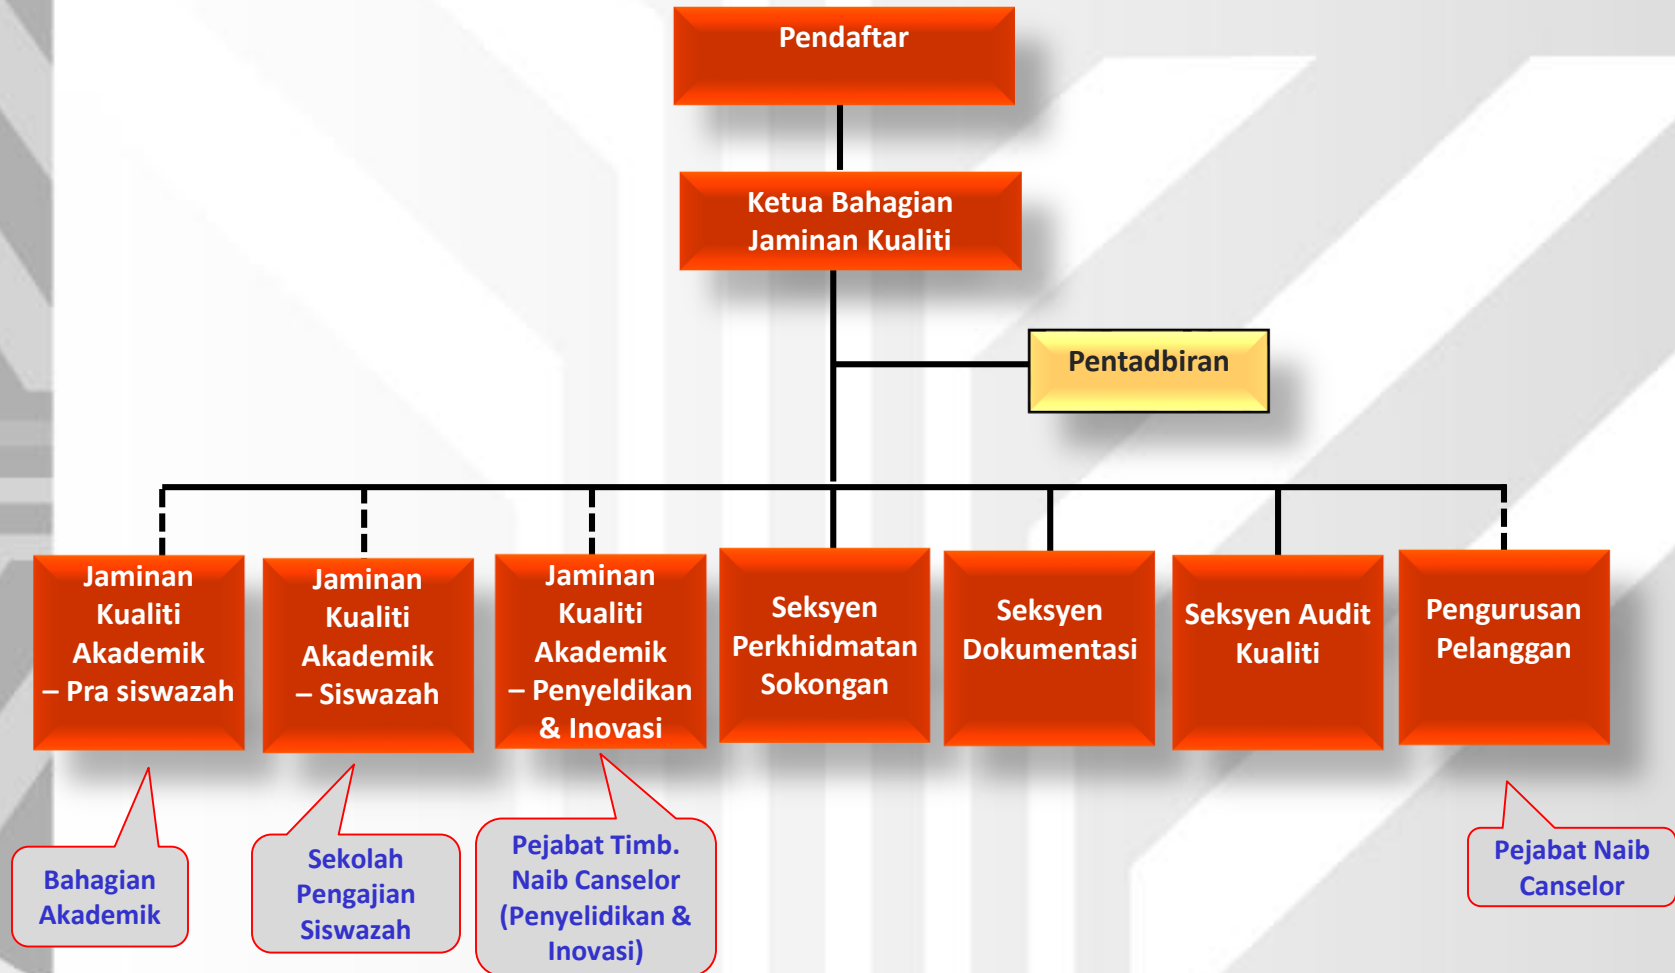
Pendaftar

Ketua Bahagian Jaminan Kualiti

Pentadbiran

Jaminan Kualiti Akademik – Pra siswazah

Jaminan Kualiti Akademik – Siswazah

Jaminan Kualiti Akademik – Penyeldikan & Inovasi

Seksyen Perkhidmatan Sokongan

Seksyen Dokumentasi

Seksyen Audit Kualiti

Pengurusan Pelanggan

Bahagian Akademik

Sekolah Pengajian Siswazah

Pejabat Timb. Naib Canselor (Penyelidikan & Inovasi)

Pejabat Naib Canselor